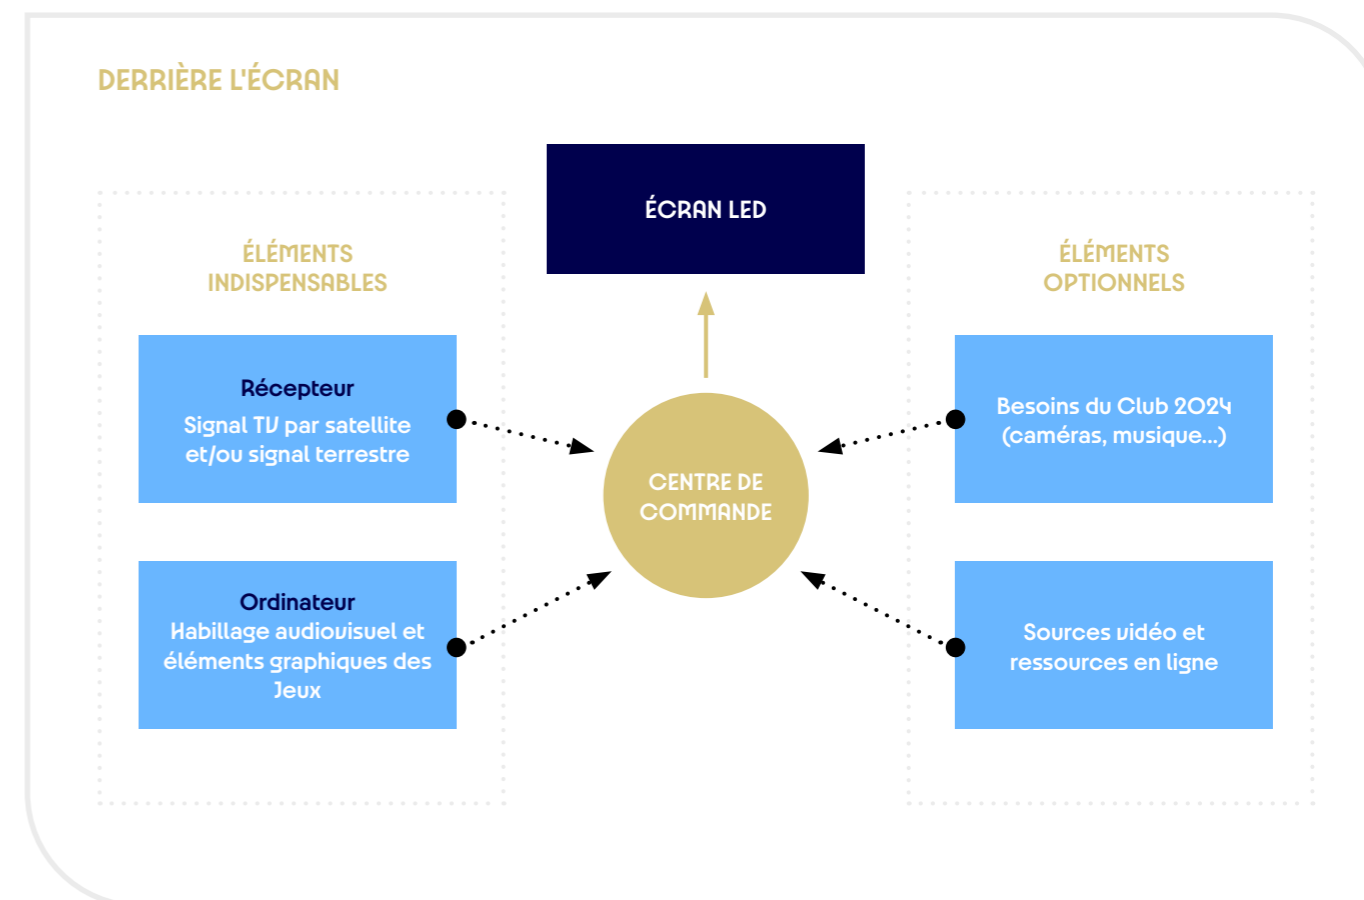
DERRIÈRE L'ÉCRAN

ÉCRAN LED

ÉLÉMENTS INDISPENSABLES

ÉLÉMENTS OPTIONNELS

Récepteur
Signal TV par satellite et/ou signal terrestre

CENTRE DE COMMANDE

Besoins du Club 2024 (caméras, musique...)

Ordinateur
Habillage audiovisuel et éléments graphiques des Jeux

Sources vidéo et ressources en ligne